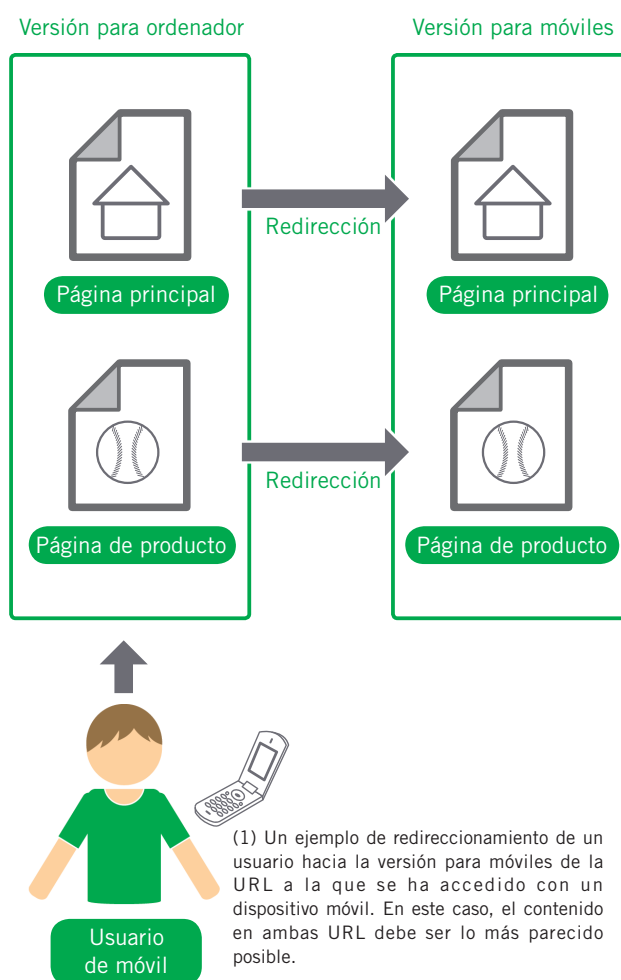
Versión para ordenador

Versión para móviles

Redirección

Página principal

Página principal

Redirección

Página de producto

Página de producto

Usuario de móvil

(1) Un ejemplo de redireccionamiento de un usuario hacia la versión para móviles de la URL a la que se ha accedido con un dispositivo móvil. En este caso, el contenido en ambas URL debe ser lo más parecido posible.